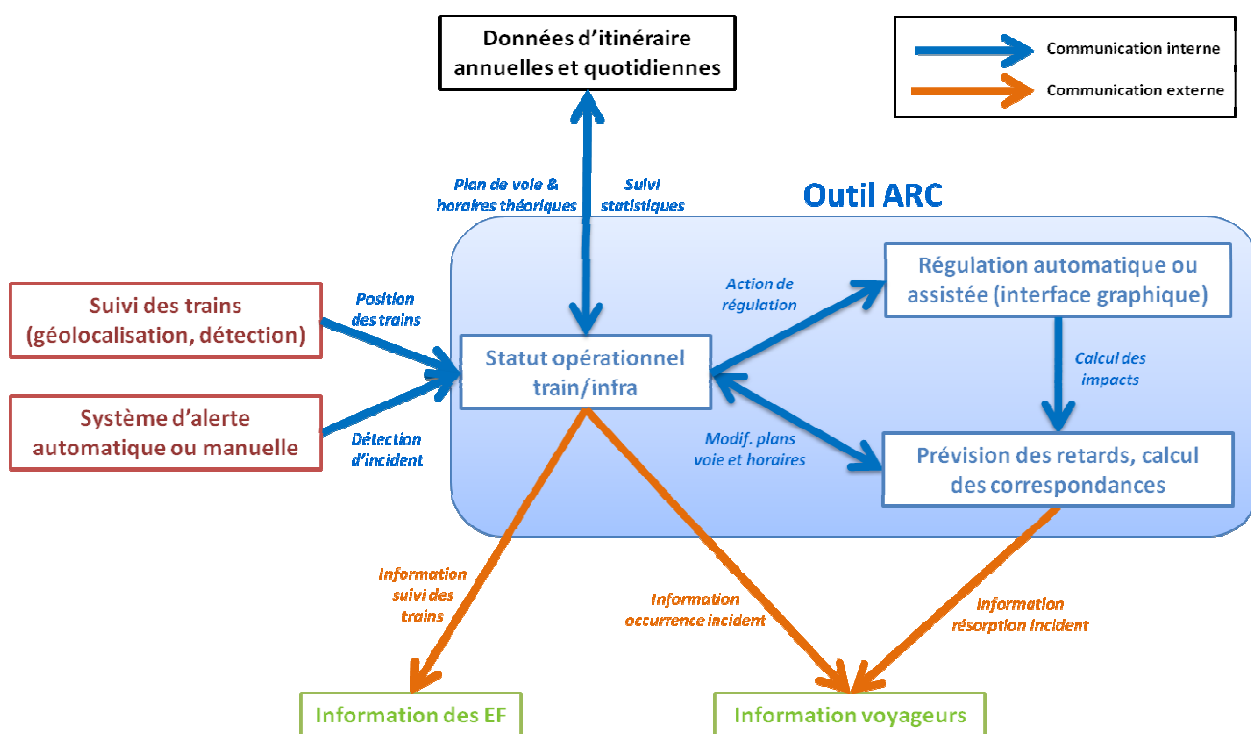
Données d'itinéraire annuelles et quotidiennes

Communication interne
Communication externe

Plan de voie & horaires théoriques

Suivi statistiques

Outil ARC

Suivi des trains (géolocalisation, détection)

Position des trains

Système d'alerte automatique ou manuelle

Détection d'incident

Statut opérationnel train/intra

Action de régulation

Régulation automatique ou assistée (interface graphique)

Calcul des impacts

Modif. plans voie et horaires

Prévision des retards, calcul des correspondances

Information suivi des trains

Information occurrence incident

Information résorption incident

Information des EF

Information voyageurs